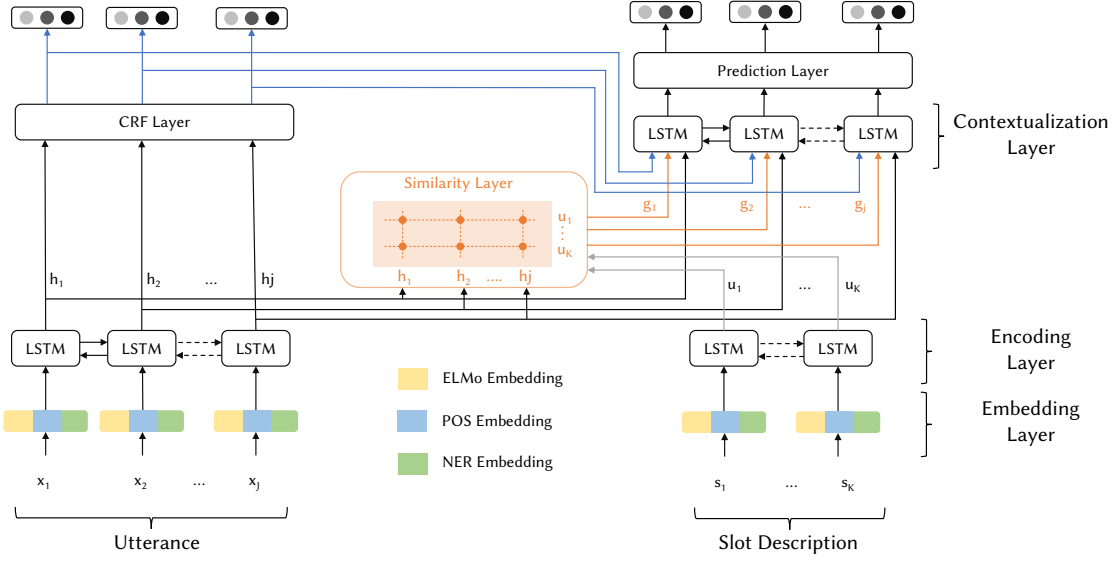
Prediction Layer

CRF Layer

LSTM LSTM LSTM

Contextualization Layer

Similarity Layer

$u_1$
$\vdots$
$u_K$

$h_1$ $h_2$ ... hj

$g_1$ $g_2$ ... $g_J$

$h_1$ $h_2$ ... hj

$u_1$ ... $u_K$

LSTM LSTM LSTM

LSTM LSTM

Encoding Layer

ELMo Embedding

POS Embedding

NER Embedding

Embedding Layer

$x_1$ $x_2$ ... $x_J$

$s_1$ ... $s_K$

Utterance

Slot Description